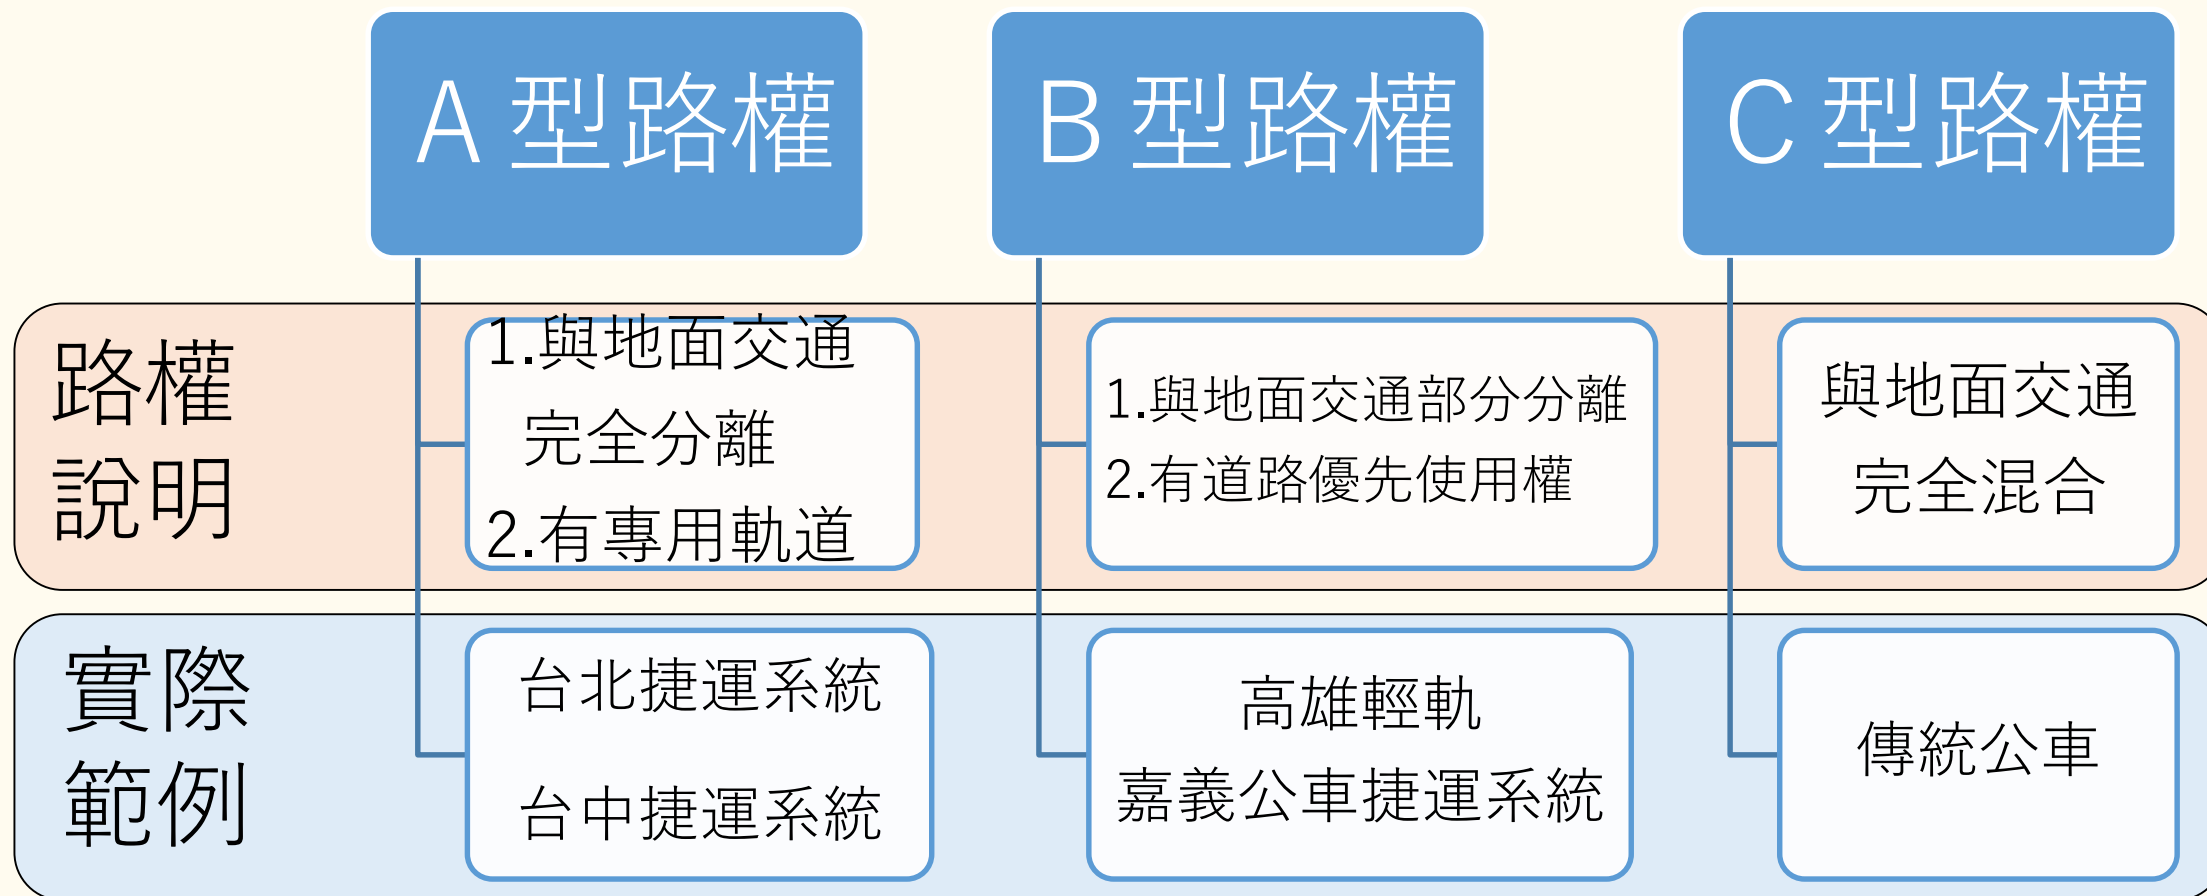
| | A 型路權 | B 型路權 | C 型路權 |
|---|---|---|---|
| 路權說明 | 1.與地面交通完全分離<br>2.有專用軌道 | 1.與地面交通部分分離<br>2.有道路優先使用權 | 與地面交通完全混合 |
| 實際範例 | 台北捷運系統<br>台中捷運系統 | 高雄輕軌<br>嘉義公車捷運系統 | 傳統公車 |